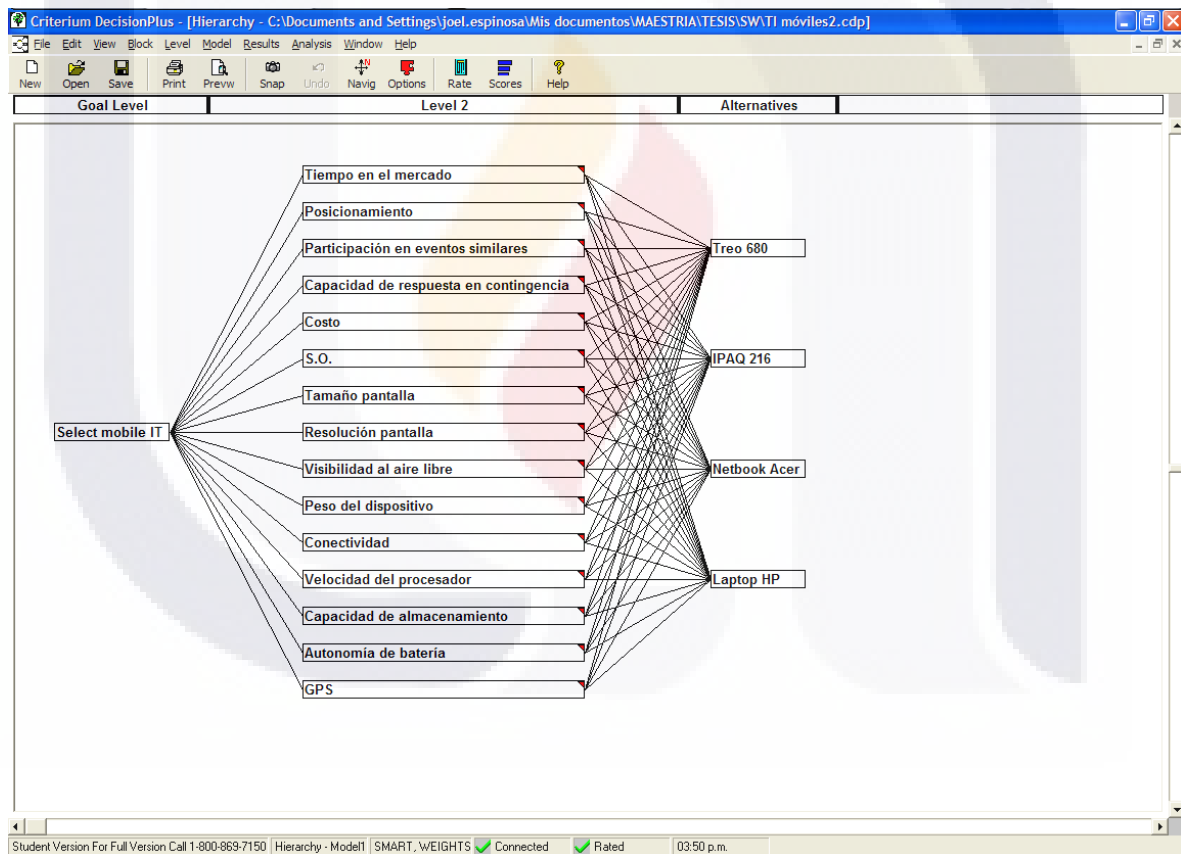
Criterium DecisionPlus - [Hierarchy - C:\Documents and Settings\joel.espinosa\Mis documentos\MAESTRIA\TESIS\SW\TI móviles2.cdp]

File Edit View Block Level Model Results Analysis Window Help

New Open Save Print Prevw Snap Undo Navig Options Rate Scores Help

| Goal Level | Level 2 | Alternatives |
|---|---|---|

Select mobile IT

Tiempo en el mercado
Posicionamiento
Participación en eventos similares
Capacidad de respuesta en contingencia
Costo
S.O.
Tamaño pantalla
Resolución pantalla
Visibilidad al aire libre
Peso del dispositivo
Conectividad
Velocidad del procesador
Capacidad de almacenamiento
Autonomía de batería
GPS

Treo 680
IPAQ 216
Netbook Acer
Laptop HP

Student Version For Full Version Call 1-800-869-7150 | Hierarchy - Model1 | SMART, WEIGHTS | Connected | Rated | 03:50 p.m.